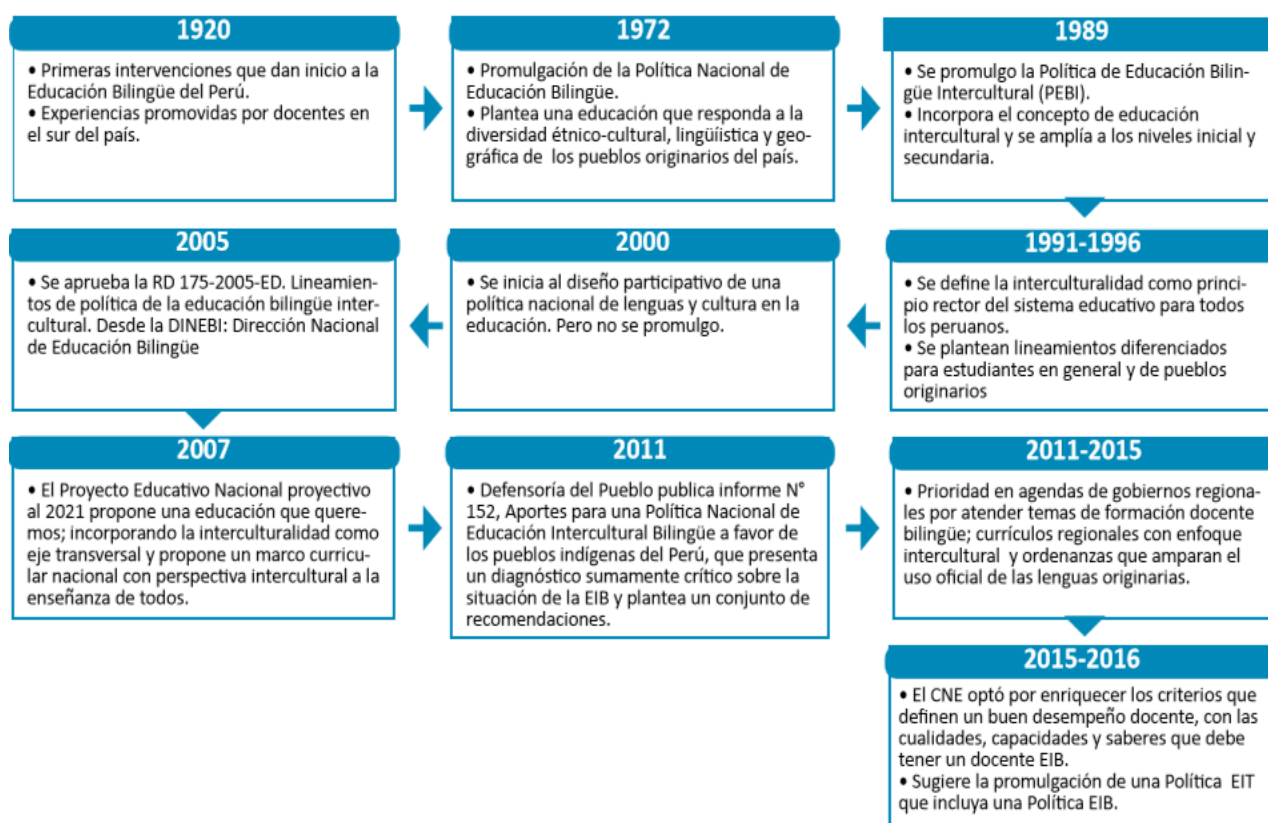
1920

• Primeras intervenciones que dan inicio a la Educación Bilingüe del Perú.
• Experiencias promovidas por docentes en el sur del país.

1972

• Promulgación de la Política Nacional de Educación Bilingüe.
• Plantea una educación que responda a la diversidad étnico-cultural, lingüística y geográfica de los pueblos originarios del país.

1989

• Se promulgo la Política de Educación Bilingüe Intercultural (PEBI).
• Incorpora el concepto de educación intercultural y se amplía a los niveles inicial y secundaria.

1991-1996

• Se define la interculturalidad como principio rector del sistema educativo para todos los peruanos.
• Se plantean lineamientos diferenciados para estudiantes en general y de pueblos originarios

2000

• Se inicia al diseño participativo de una política nacional de lenguas y cultura en la educación. Pero no se promulgo.

2005

• Se aprueba la RD 175-2005-ED. Lineamientos de política de la educación bilingüe intercultural. Desde la DINEBI: Dirección Nacional de Educación Bilingüe

2007

• El Proyecto Educativo Nacional proyectivo al 2021 propone una educación que queremos; incorporando la interculturalidad como eje transversal y propone un marco curricular nacional con perspectiva intercultural a la enseñanza de todos.

2011

• Defensoría del Pueblo publica informe N° 152, Aportes para una Política Nacional de Educación Intercultural Bilingüe a favor de los pueblos indígenas del Perú, que presenta un diagnóstico sumamente crítico sobre la situación de la EIB y plantea un conjunto de recomendaciones.

2011-2015

• Prioridad en agendas de gobiernos regionales por atender temas de formación docente bilingüe; currículos regionales con enfoque intercultural y ordenanzas que amparan el uso oficial de las lenguas originarias.

2015-2016

• El CNE optó por enriquecer los criterios que definen un buen desempeño docente, con las cualidades, capacidades y saberes que debe tener un docente EIB.
• Sugiere la promulgación de una Política EIT que incluya una Política EIB.